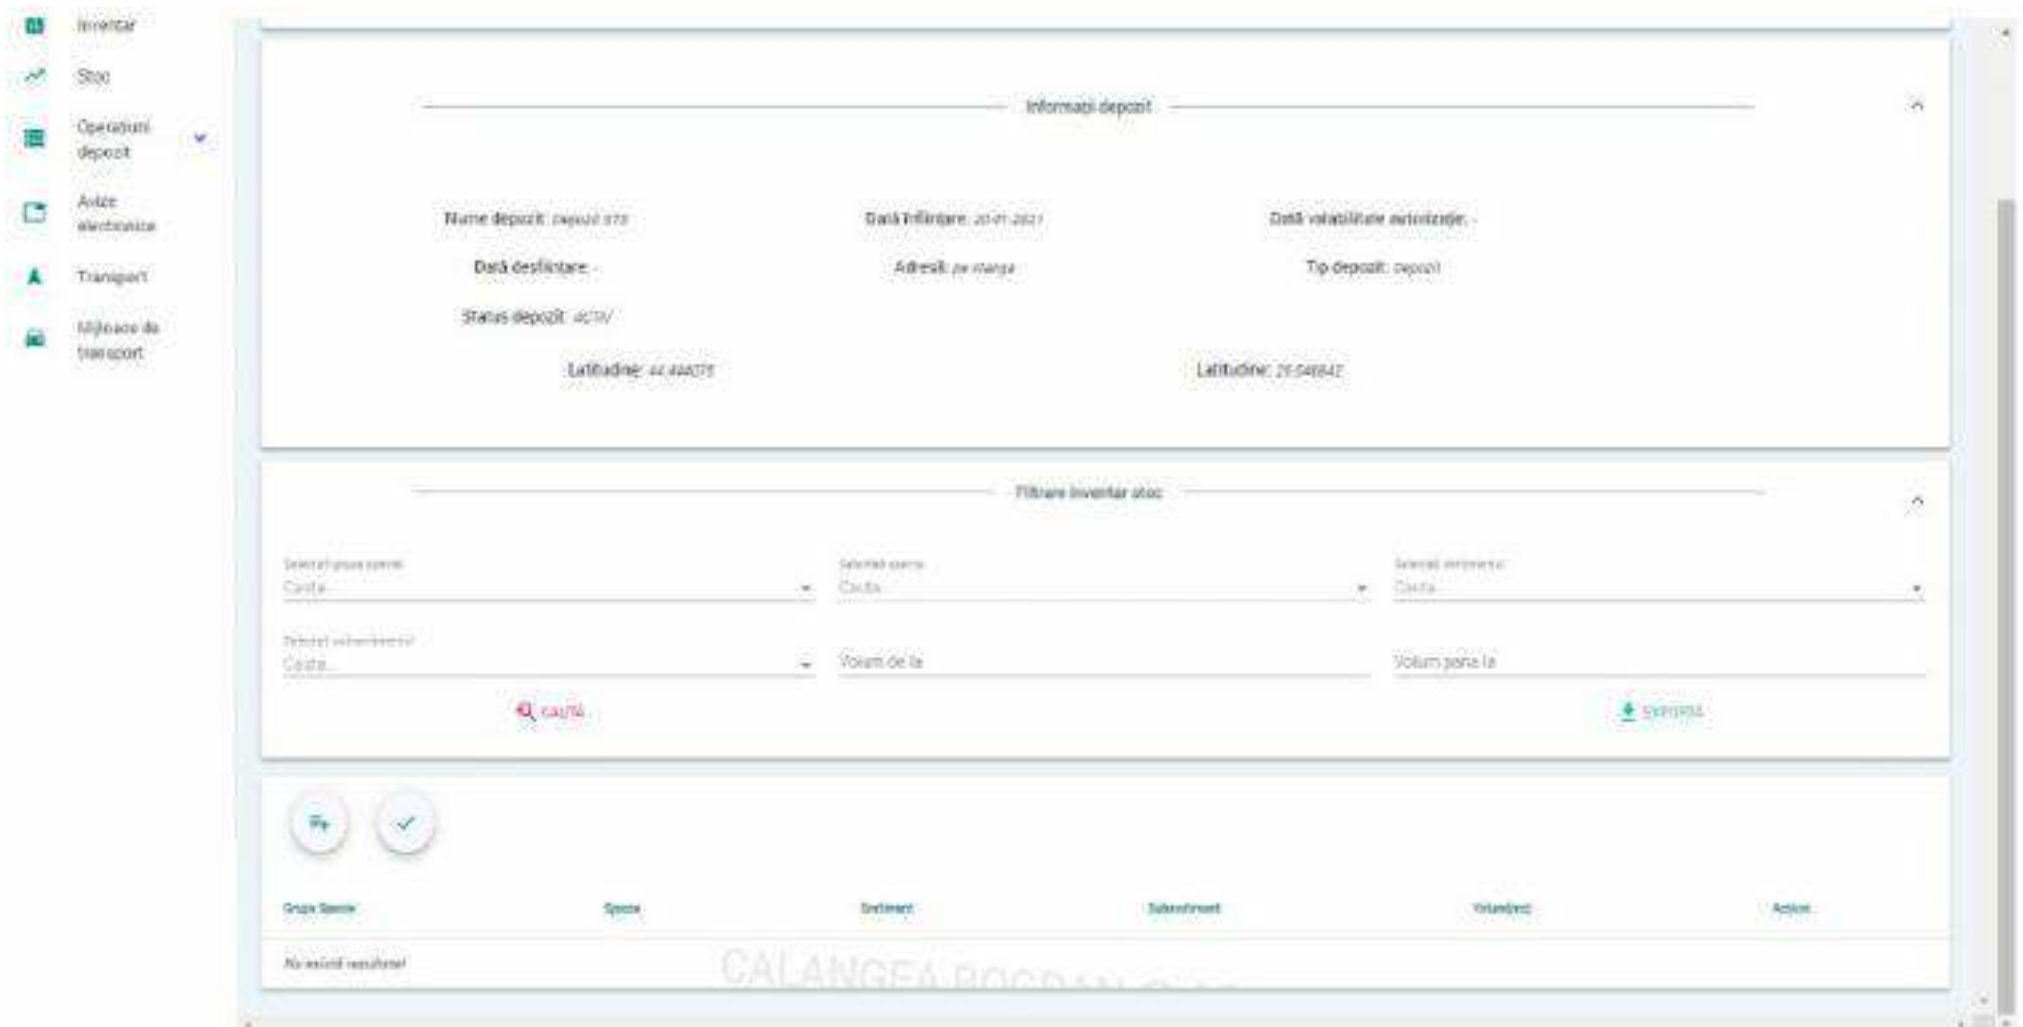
Inventar
Stoc
Operatiuni depozit
Avize electronice
Transport
Mijloace de transport

Informatii depozit

Nume depozit: depozit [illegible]
Dată înființare: 20-01-2021
Dată valabilitate autorizație: -
Dată desființare: -
Adresă: pe marga
Tip depozit: depozit
Status depozit: ACTIV
Latitudine: 44.444075
Latitudine: 26.549847

Filtrare inventar stoc

Selectati grupa specie
Cauta...
Selectati specia
Cauta...
Selectati sortiment
Cauta...
Selectati subsortiment
Cauta...
Volum de la
Volum pana la
CAUTĂ
EXPORTĂ

| Grupa Specie | Specie | Sortiment | Subsortiment | Volum(m3) | Actiuni |
|---|---|---|---|---|---|
| Nu exista rezultate! | | | | | |

CALANGEA BOGDAN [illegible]